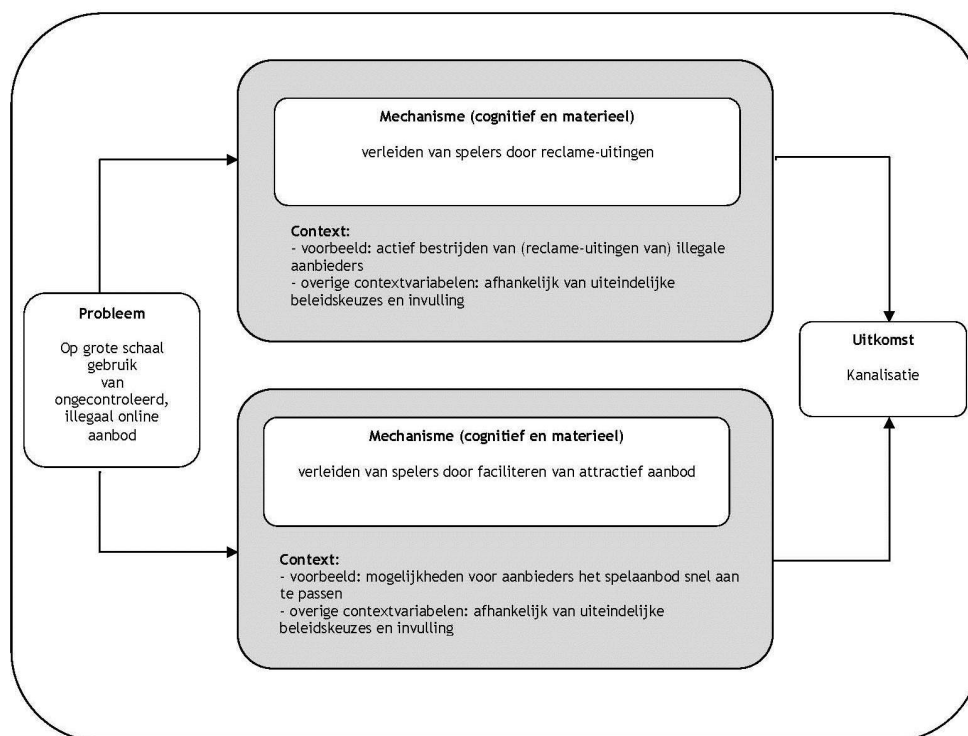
Mechanisme (cognitief en materieel)

verleiden van spelers door reclame-uitingen

Context:
- voorbeeld: actief bestrijden van (reclame-uitingen van) illegale aanbieders
- overige contextvariabelen: afhankelijk van uiteindelijke beleidskeuzes en invulling

Probleem

Op grote schaal gebruik van ongecontroleerd, illegaal online aanbod

Uitkomst

Kanalisatie

Mechanisme (cognitief en materieel)

verleiden van spelers door faciliteren van attractief aanbod

Context:
- voorbeeld: mogelijkheden voor aanbieders het spelaanbod snel aan te passen
- overige contextvariabelen: afhankelijk van uiteindelijke beleidskeuzes en invulling